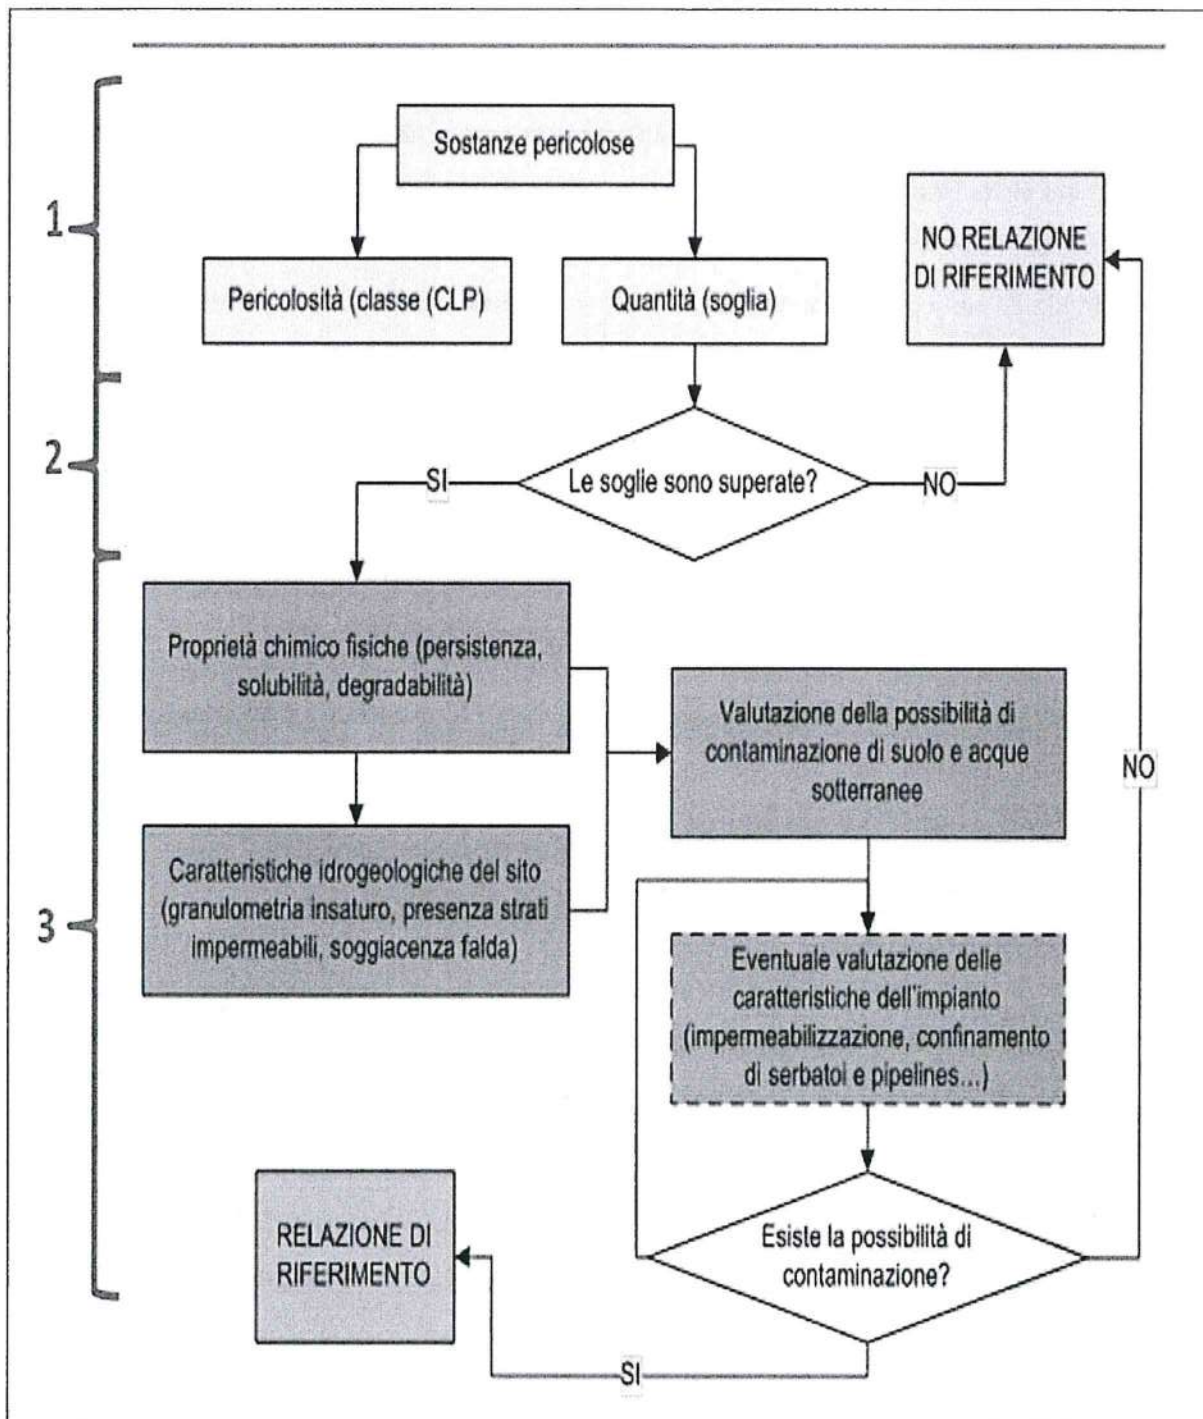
1

Sostanze pericolose

Pericolosità (classe (CLP)

Quantità (soglia)

NO RELAZIONE DI RIFERIMENTO

2

SI

Le soglie sono superate?

NO

3

Proprietà chimico fisiche (persistenza, solubilità, degradabilità)

Valutazione della possibilità di contaminazione di suolo e acque sotterranee

NO

Caratteristiche idrogeologiche del sito (granulometria insaturo, presenza strati impermeabili, soggiacenza falda)

Eventuale valutazione delle caratteristiche dell'impianto (impermeabilizzazione, confinamento di serbatoi e pipelines...)

RELAZIONE DI RIFERIMENTO

Esiste la possibilità di contaminazione?

SI